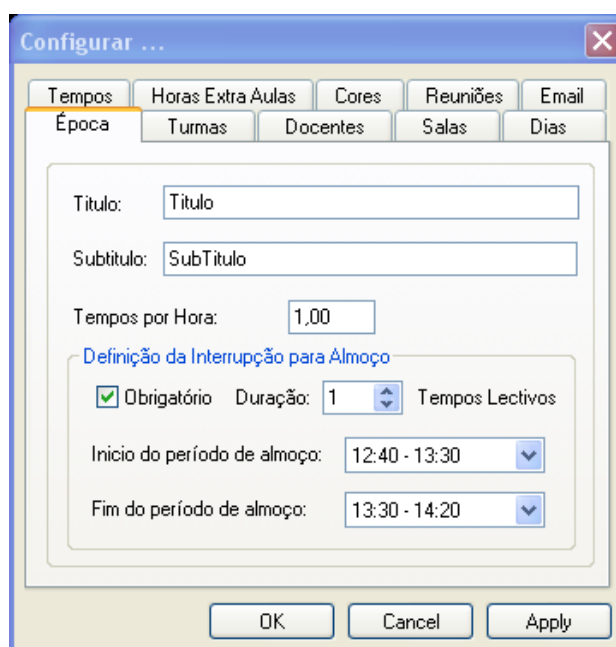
Configurar ...

Tempos | Horas Extra Aulas | Cores | Reuniões | Email

Época | Turmas | Docentes | Salas | Dias

Titulo: Titulo

Subtitulo: SubTitulo

Tempos por Hora: 1,00

Definição da Interrupção para Almoço

Obrigatório Duração: 1 Tempos Lectivos

Inicio do período de almoço: 12:40 - 13:30

Fim do período de almoço: 13:30 - 14:20

OK Cancel Apply